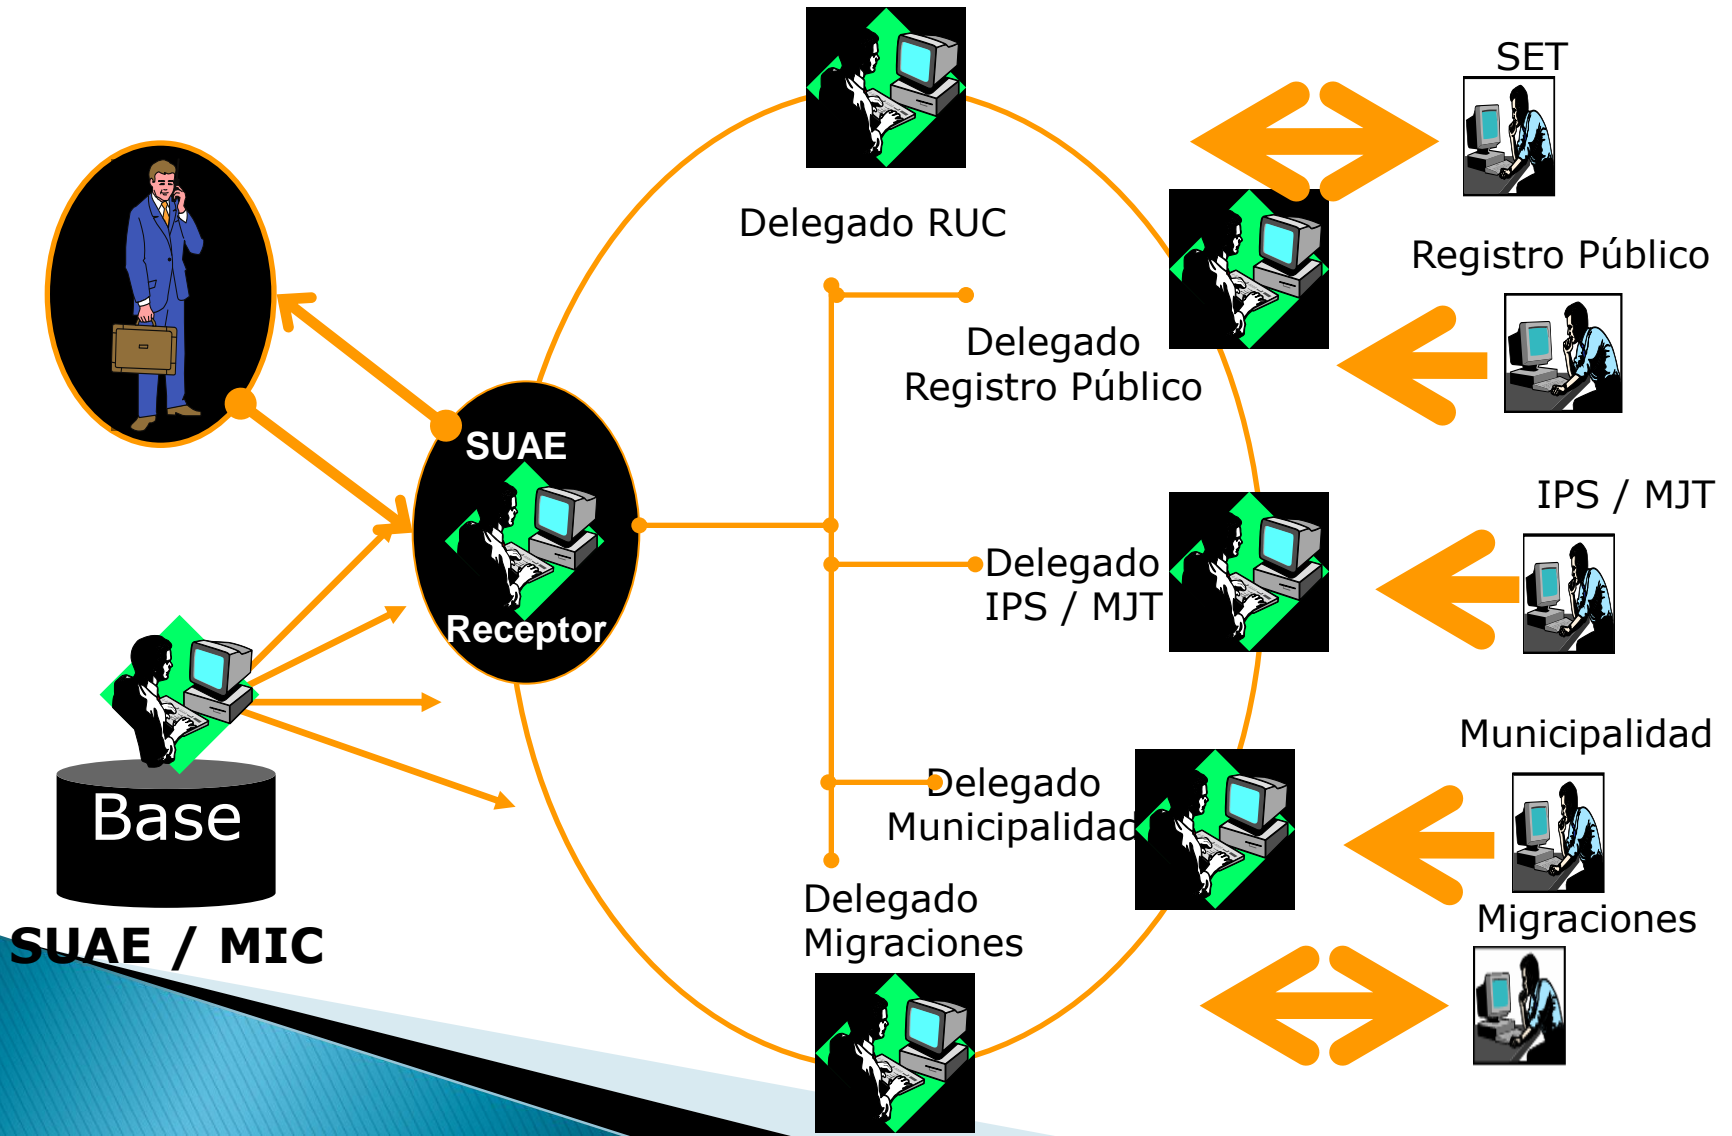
SET

Delegado RUC

Registro Público

Delegado Registro Público

SUAE

Receptor

IPS / MJT

Delegado IPS / MJT

Municipalidad

Delegado Municipalidad

Base

SUAE / MIC

Delegado Migraciones

Migraciones